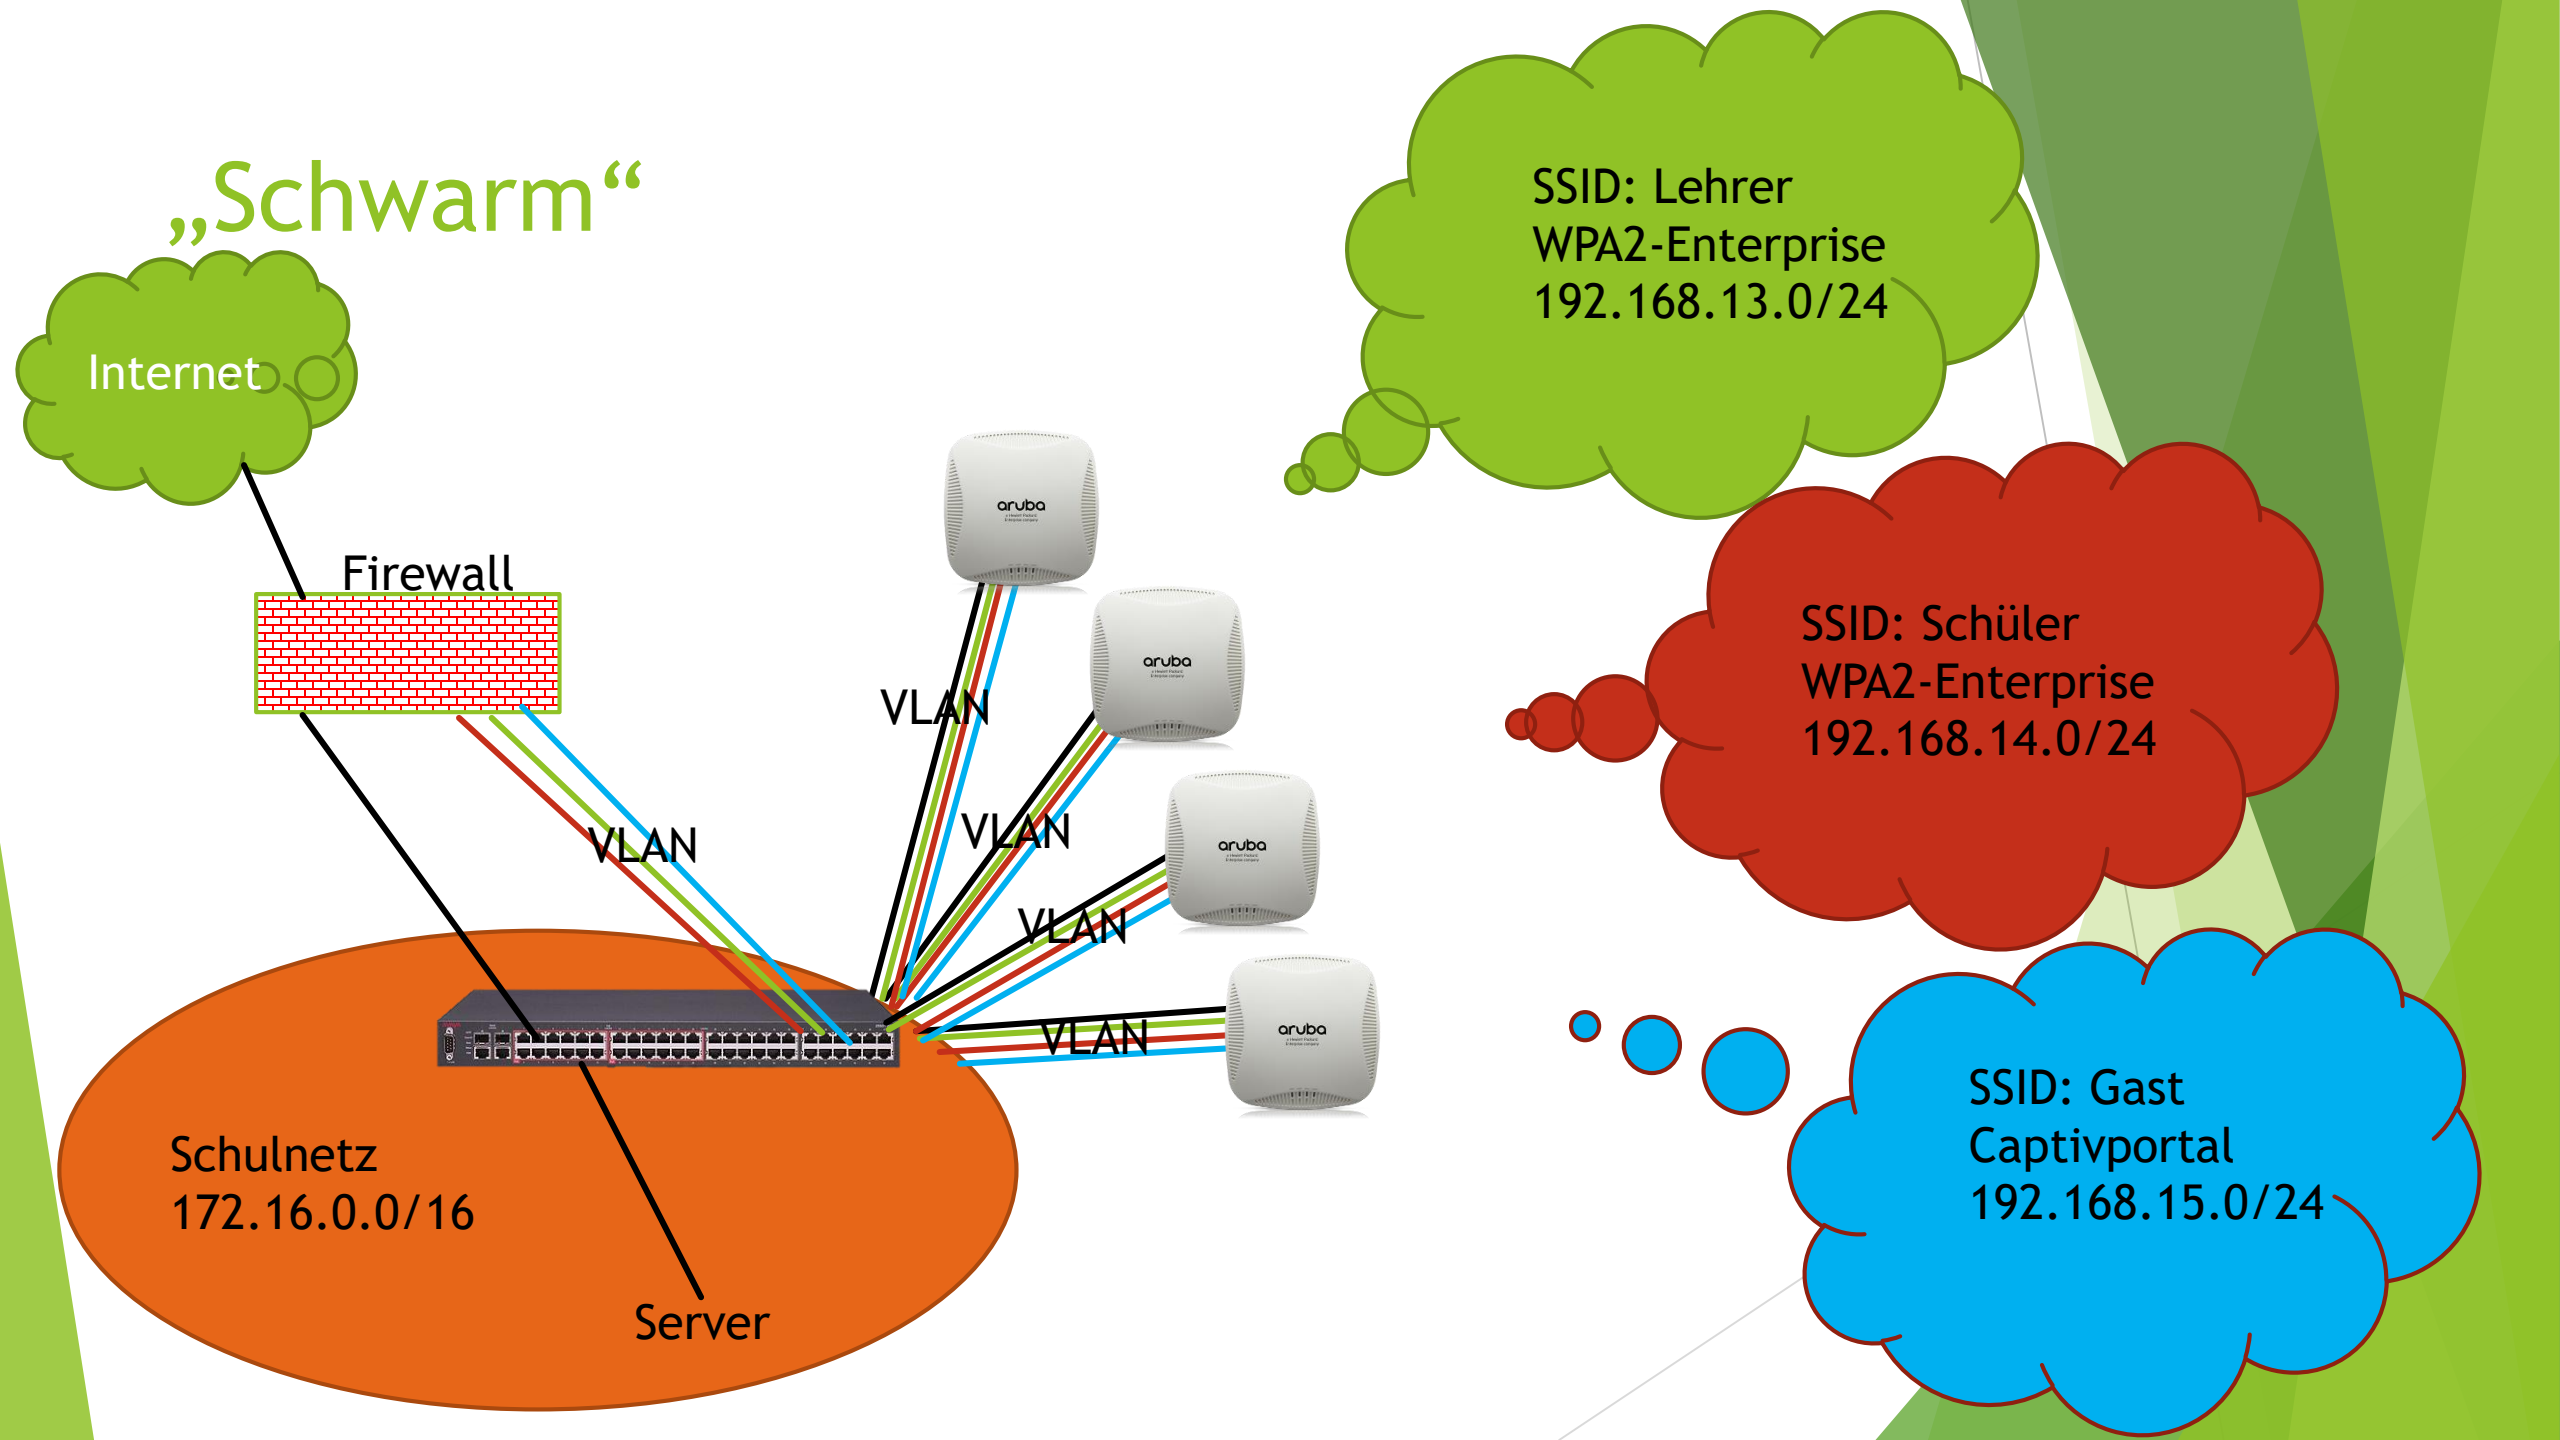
„Schwarm“

Internet

Firewall

VLAN

VLAN

VLAN

VLAN

VLAN

aruba

aruba

aruba

aruba

Schulnetz
172.16.0.0/16

Server

SSID: Lehrer
WPA2-Enterprise
192.168.13.0/24

SSID: Schüler
WPA2-Enterprise
192.168.14.0/24

SSID: Gast
Captivportal
192.168.15.0/24